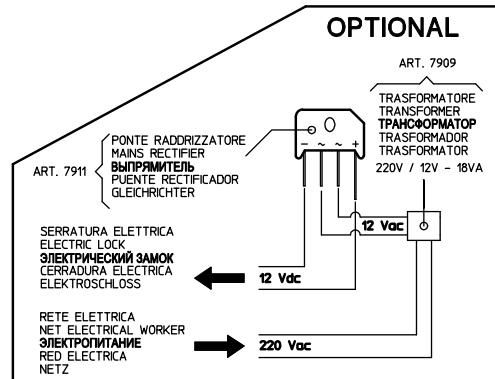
OPTIONAL

ART. 7909

TRASFORMATORE
TRANSFORMER
ТРАНСФОРМАТОР
TRASFORMADOR
TRASFORMATOR
220V / 12V – 18VA

ART. 7911

PONTE RADDRIZZATORE
MAINS RECTIFIER
ВЫПРЯМИТЕЛЬ
PUENTE RECTIFICADOR
GLEICHRICHTER

– ~ ~ +

12 Vac

SERRATURA ELETTRICA
ELECTRIC LOCK
ЭЛЕКТРИЧЕСКИЙ ЗАМОК
CERRADURA ELECTRICA
ELEKTROSCHLOSS

12 Vdc

RETE ELETTRICA
NET ELECTRICAL WORKER
ЭЛЕКТРОПИТАНИЕ
RED ELECTRICA
NETZ

220 Vac